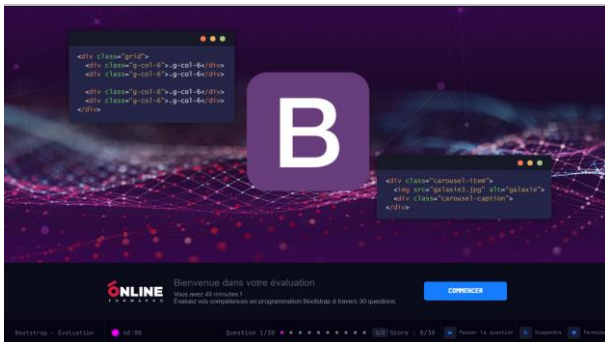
<div class="grid">
<div class="g-col-6">.g-col-6</div>
<div class="g-col-6">.g-col-6</div>

<div class="g-col-6">.g-col-6</div>
<div class="g-col-6">.g-col-6</div>
</div>

B

<div class="carousel-item">
<img src="galaxie1.jpg" alt="galaxie">
<div class="carousel-caption">
</div>

ONLINE FORMAPRO

Bienvenue dans votre évaluation
Vous avez 40 minutes !
Évaluez vos compétences en programmation Bootstrap à travers 30 questions.

COMMENCER

Bootstrap - Évaluation
40:00
Question 1/30
1/3
Score : 0/30
Passer la question
Suspendre
Terminer